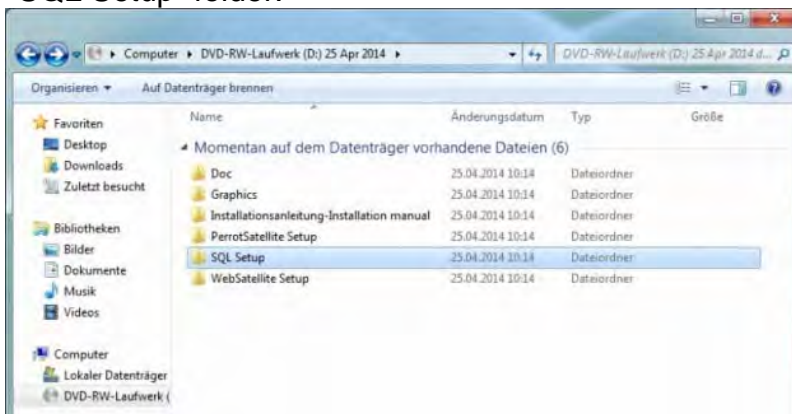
SQL Setup folder.

Computer ▸ DVD-RW-Laufwerk (D:) 25 Apr 2014 ▸

DVD-RW-Laufwerk (D:) 25 Apr 2014 d...

Organisieren ▾ Auf Datenträger brennen

Favoriten
Desktop
Downloads
Zuletzt besucht

Bibliotheken
Bilder
Dokumente
Musik
Videos

Computer
Lokaler Datenträger
DVD-RW-Laufwerk (

| Name | Änderungsdatum | Typ | Größe |
|---|---|---|---|
| Momentan auf dem Datenträger vorhandene Dateien (6) | | | |
| Doc | 25.04.2014 10:14 | Dateiordner | |
| Graphics | 25.04.2014 10:14 | Dateiordner | |
| Installationsanleitung-Installation manual | 25.04.2014 10:14 | Dateiordner | |
| PerrotSatellite Setup | 25.04.2014 10:14 | Dateiordner | |
| SQL Setup | 25.04.2014 10:14 | Dateiordner | |
| WebSatellite Setup | 25.04.2014 10:14 | Dateiordner | |